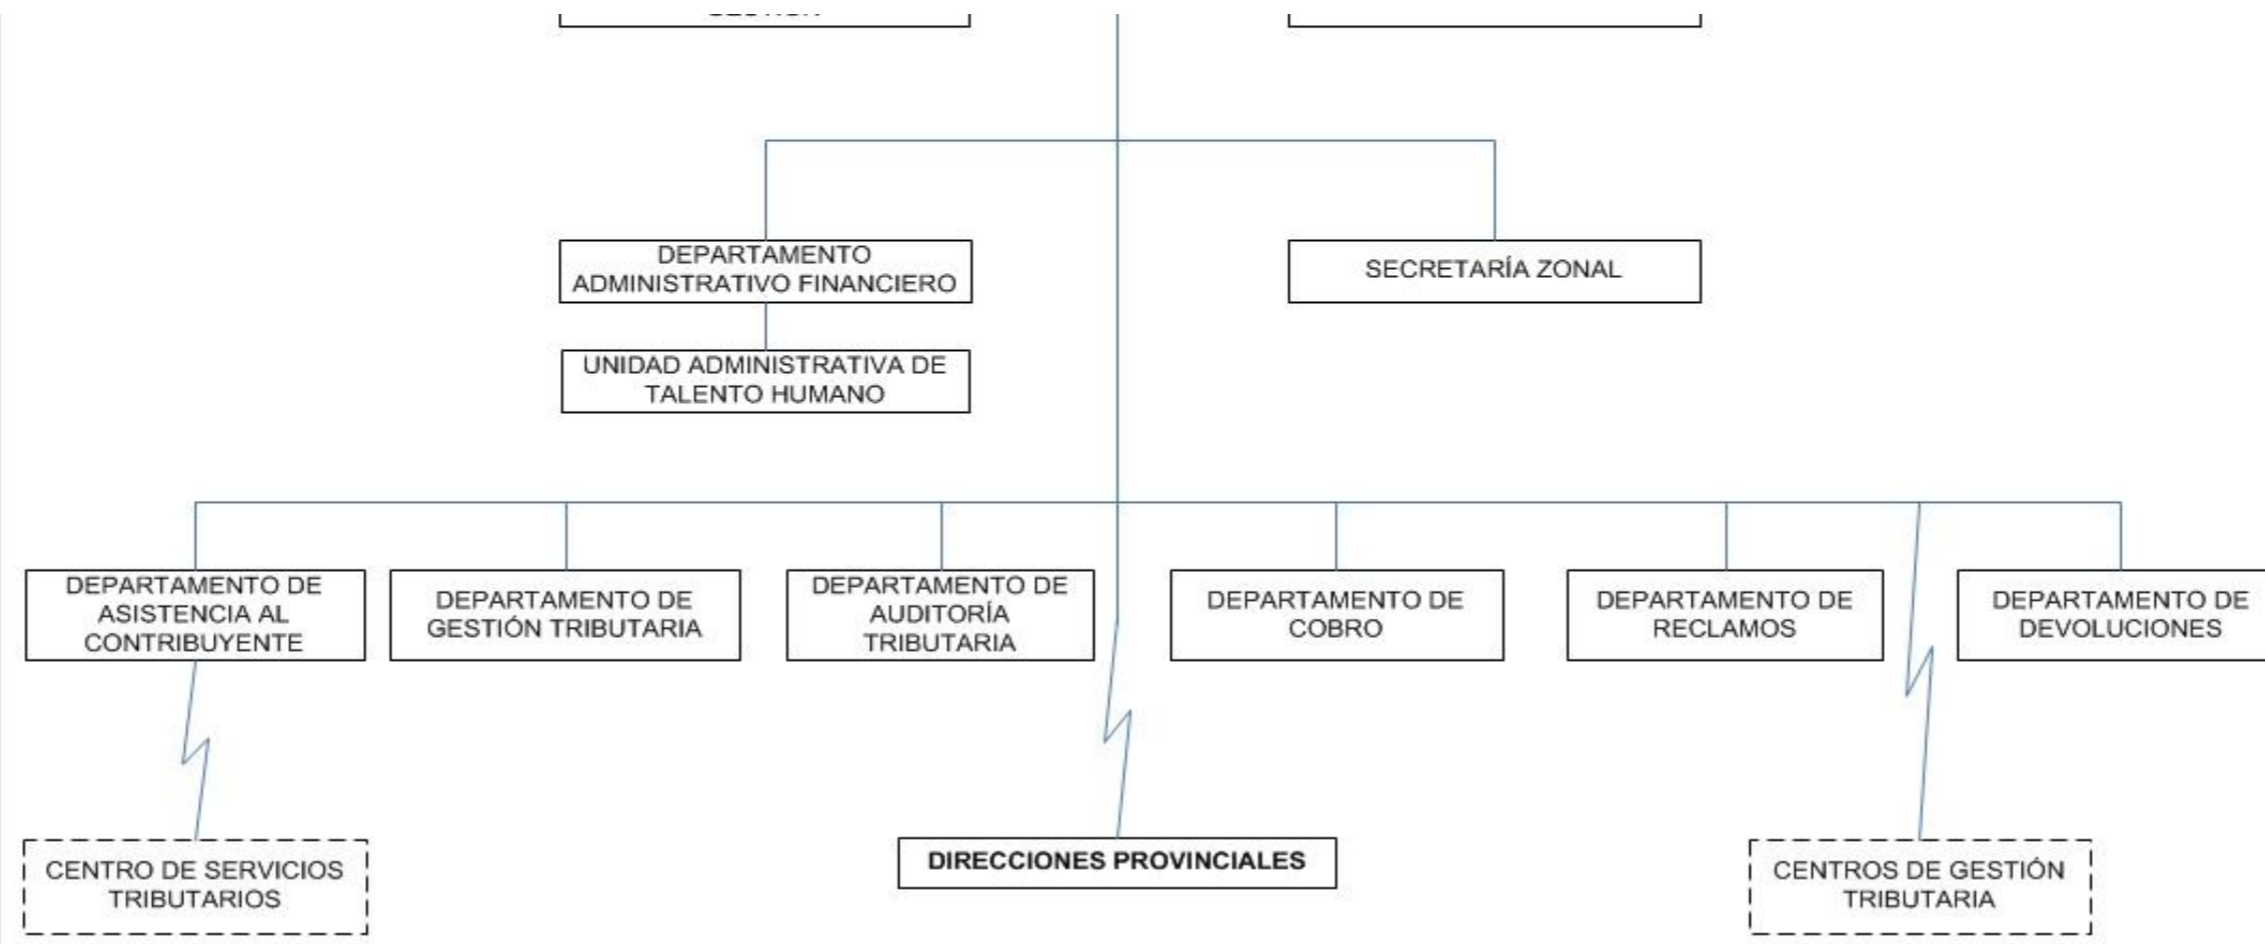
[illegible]

DEPARTAMENTO ADMINISTRATIVO FINANCIERO

SECRETARÍA ZONAL

UNIDAD ADMINISTRATIVA DE TALENTO HUMANO

DEPARTAMENTO DE ASISTENCIA AL CONTRIBUYENTE

DEPARTAMENTO DE GESTIÓN TRIBUTARIA

DEPARTAMENTO DE AUDITORÍA TRIBUTARIA

DEPARTAMENTO DE COBRO

DEPARTAMENTO DE RECLAMOS

DEPARTAMENTO DE DEVOLUCIONES

CENTRO DE SERVICIOS TRIBUTARIOS

DIRECCIONES PROVINCIALES

CENTROS DE GESTIÓN TRIBUTARIA